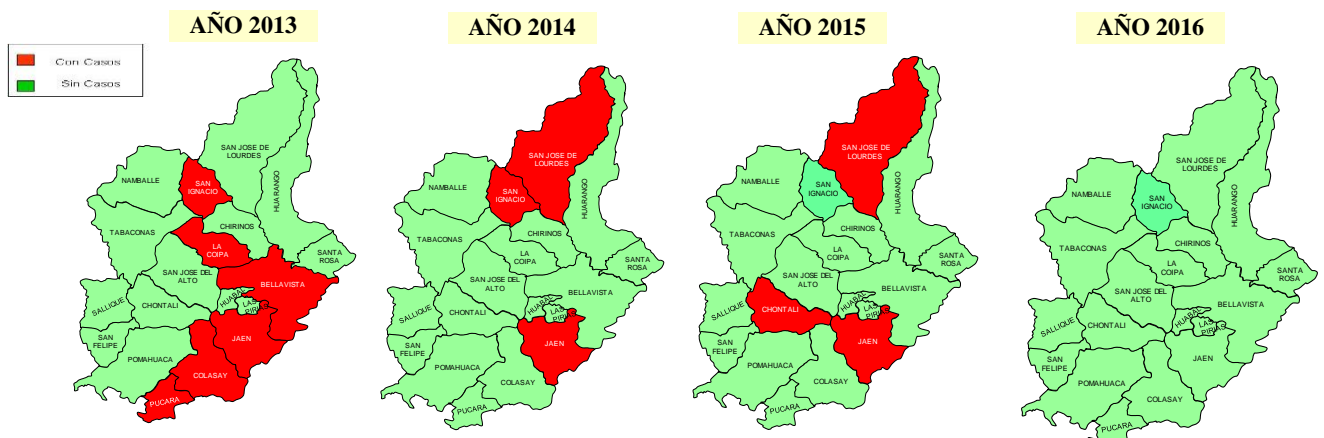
AÑO 2013

Con Casos
Sin Casos

SAN JOSE DE LOURDES
HUARANGO
NAMBALLE
SAN IGNACIO
TABACONAS
CHIRINOS
LA COIPA
SANTA ROSA
SAN JOSE DEL ALTO
BELLAVISTA
SALLIQUE
CHONTALI
HUABAL
LAS PIRIAS
SAN FELIPE
JAEN
POMAHUACA
COLASAY
PUCARA

AÑO 2014

SAN JOSE DE LOURDES
HUARANGO
NAMBALLE
SAN IGNACIO
TABACONAS
CHIRINOS
LA COIPA
SANTA ROSA
SAN JOSE DEL ALTO
BELLAVISTA
SALLIQUE
CHONTALI
HUABAL
LAS PIRIAS
SAN FELIPE
JAEN
POMAHUACA
COLASAY
PUCARA

AÑO 2015

SAN JOSE DE LOURDES
HUARANGO
NAMBALLE
SAN IGNACIO
TABACONAS
CHIRINOS
LA COIPA
SANTA ROSA
SAN JOSE DEL ALTO
BELLAVISTA
SALLIQUE
CHONTALI
HUABAL
LAS PIRIAS
SAN FELIPE
JAEN
POMAHUACA
COLASAY
PUCARA

AÑO 2016

SAN JOSE DE LOURDES
HUARANGO
NAMBALLE
SAN IGNACIO
TABACONAS
CHIRINOS
LA COIPA
SANTA ROSA
SAN JOSE DEL ALTO
BELLAVISTA
SALLIQUE
CHONTALI
HUABAL
LAS PIRIAS
SAN FELIPE
JAEN
POMAHUACA
COLASAY
PUCARA